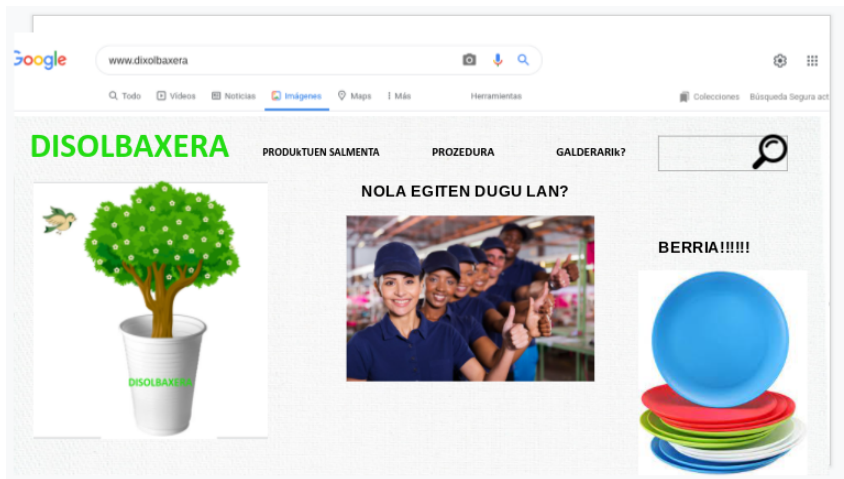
Google

www.dixolbaxera

Todo Videos Noticias Imágenes Maps Más Herramientas

Colecciones Búsqueda Segura act

DISOLBAXERA

PRODUKtUEN SALMENTA PROZEDURA GALDERARIk?

NOLA EGITEN DUGU LAN?

DISOLBAXERA

BERRIA!!!!!!